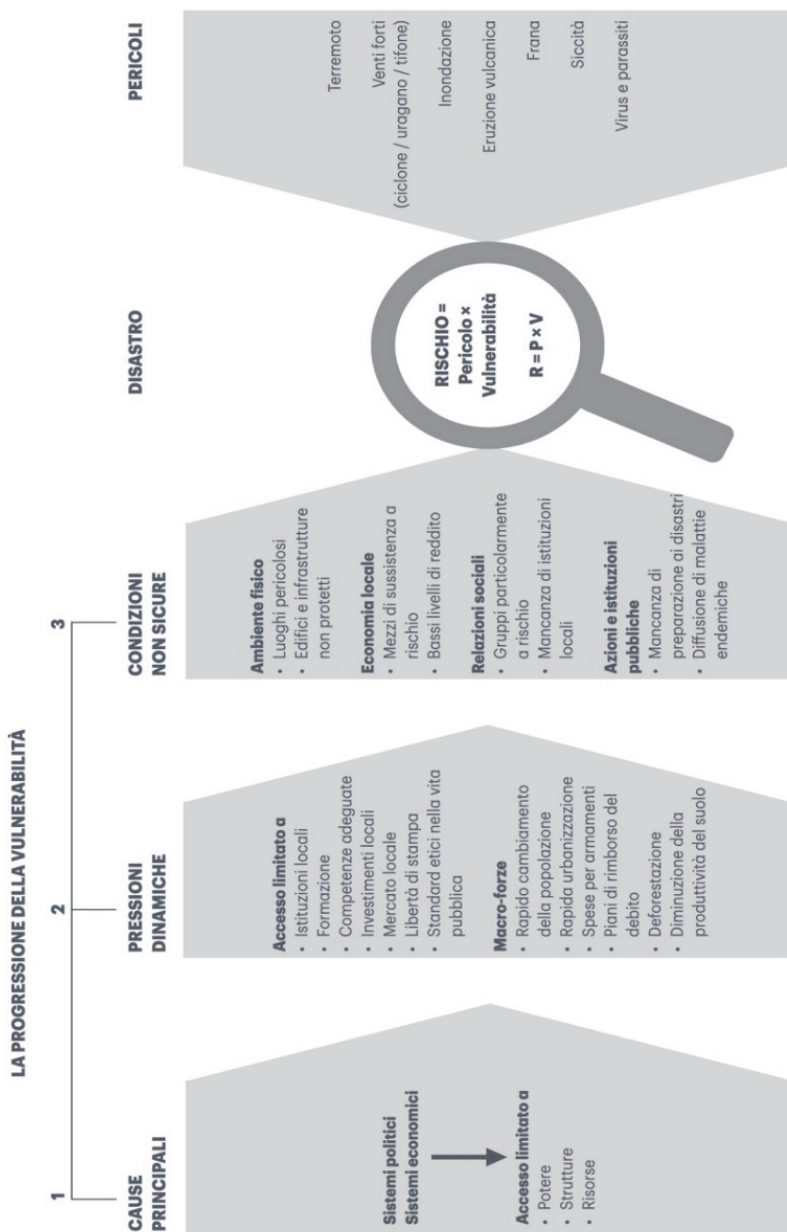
LA PROGRESSIONE DELLA VULNERABILITÀ

1

CAUSE PRINCIPALI

Sistemi politici
Sistemi economici

Accesso limitato a
• Potere
• Strutture
• Risorse

2

PRESSIONI DINAMICHE

Accesso limitato a
• Istituzioni locali
• Formazione
• Competenze adeguate
• Investimenti locali
• Mercato locale
• Libertà di stampa
• Standard etici nella vita pubblica

Macro-forze
• Rapido cambiamento della popolazione
• Rapida urbanizzazione
• Spese per armamenti
• Piani di rimborso del debito
• Deforestazione
• Diminuzione della produttività del suolo

3

CONDIZIONI NON SICURE

Ambiente fisico
• Luoghi pericolosi
• Edifici e infrastrutture non protetti

Economia locale
• Mezzi di sussistenza a rischio
• Bassi livelli di reddito

Relazioni sociali
• Gruppi particolarmente a rischio
• Mancanza di istituzioni locali

Azioni e istituzioni pubbliche
• Mancanza di preparazione ai disastri
• Diffusione di malattie endemiche

DISASTRO

RISCHIO = Pericolo × Vulnerabilità

R = P × V

PERICOLI

Terremoto
Venti forti (ciclone / uragano / tifone)
Inondazione
Eruzione vulcanica
Frana
Siccità
Virus e parassiti